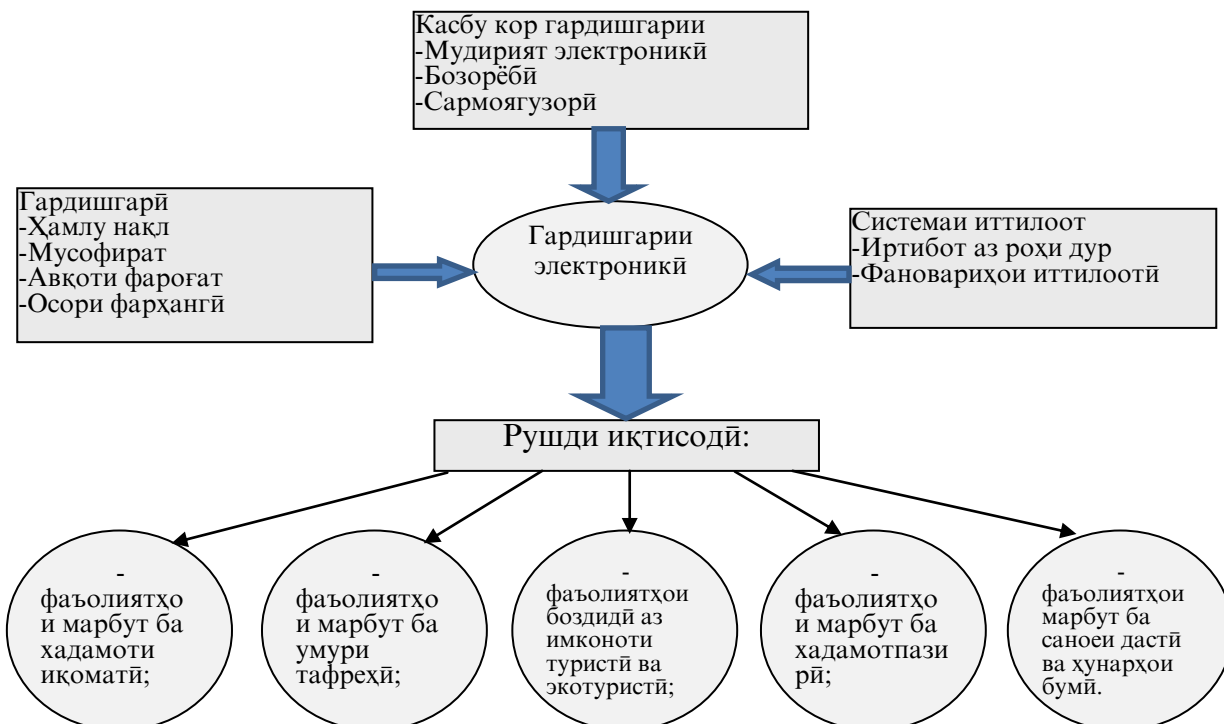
Касбу кор гардишгарии
-Мудирият электроникӣ
-Бозорёбӣ
-Сармоягузорӣ

Гардишгарӣ
-Ҳамлу нақл
-Мусофират
-Авқоти фароғат
-Осори фарҳангӣ

Гардишгарии электроникӣ

Системаи иттилоот
-Иртибот аз роҳи дур
-Фановариҳои иттилоотӣ

Рушди иқтисодӣ:

-фаъолиятҳои марбут ба хадамоти иқоматӣ;

-фаъолиятҳои марбут ба умури тафреҳӣ;

-фаъолиятҳои боздидӣ аз имконоти туристӣ ва экотуристӣ;

-фаъолиятҳои марбут ба хадамотпазирӣ;

-фаъолиятҳои марбут ба саноеи дастӣ ва ҳунарҳои бумӣ.